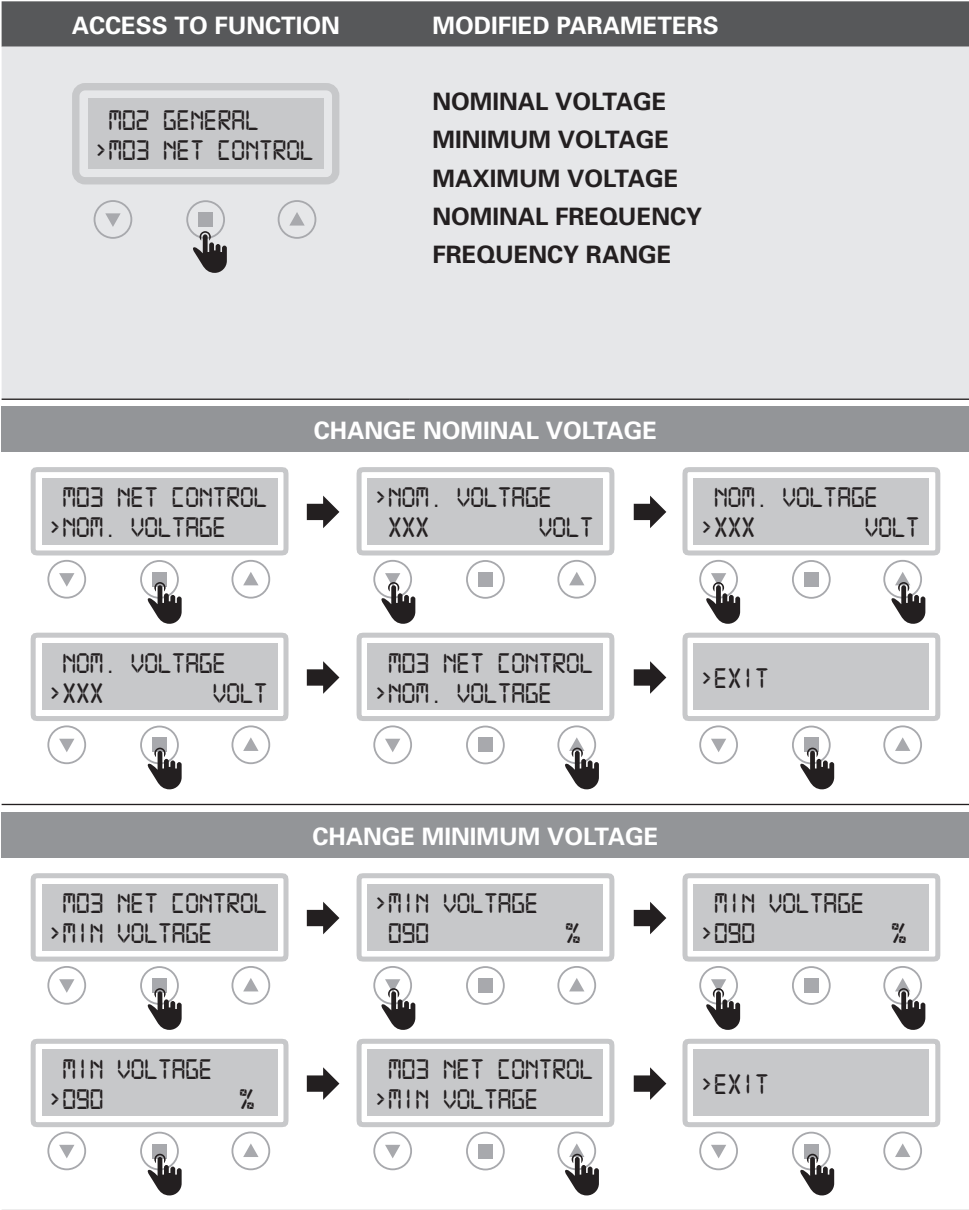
ACCESS TO FUNCTION

MODIFIED PARAMETERS

M02 GENERAL
>M03 NET CONTROL

NOMINAL VOLTAGE
MINIMUM VOLTAGE
MAXIMUM VOLTAGE
NOMINAL FREQUENCY
FREQUENCY RANGE

CHANGE NOMINAL VOLTAGE

M03 NET CONTROL
>NOM. VOLTAGE

>NOM. VOLTAGE
XXX VOLT

NOM. VOLTAGE
>XXX VOLT

NOM. VOLTAGE
>XXX VOLT

M03 NET CONTROL
>NOM. VOLTAGE

>EXIT

CHANGE MINIMUM VOLTAGE

M03 NET CONTROL
>MIN VOLTAGE

>MIN VOLTAGE
090 %

MIN VOLTAGE
>090 %

MIN VOLTAGE
>090 %

M03 NET CONTROL
>MIN VOLTAGE

>EXIT